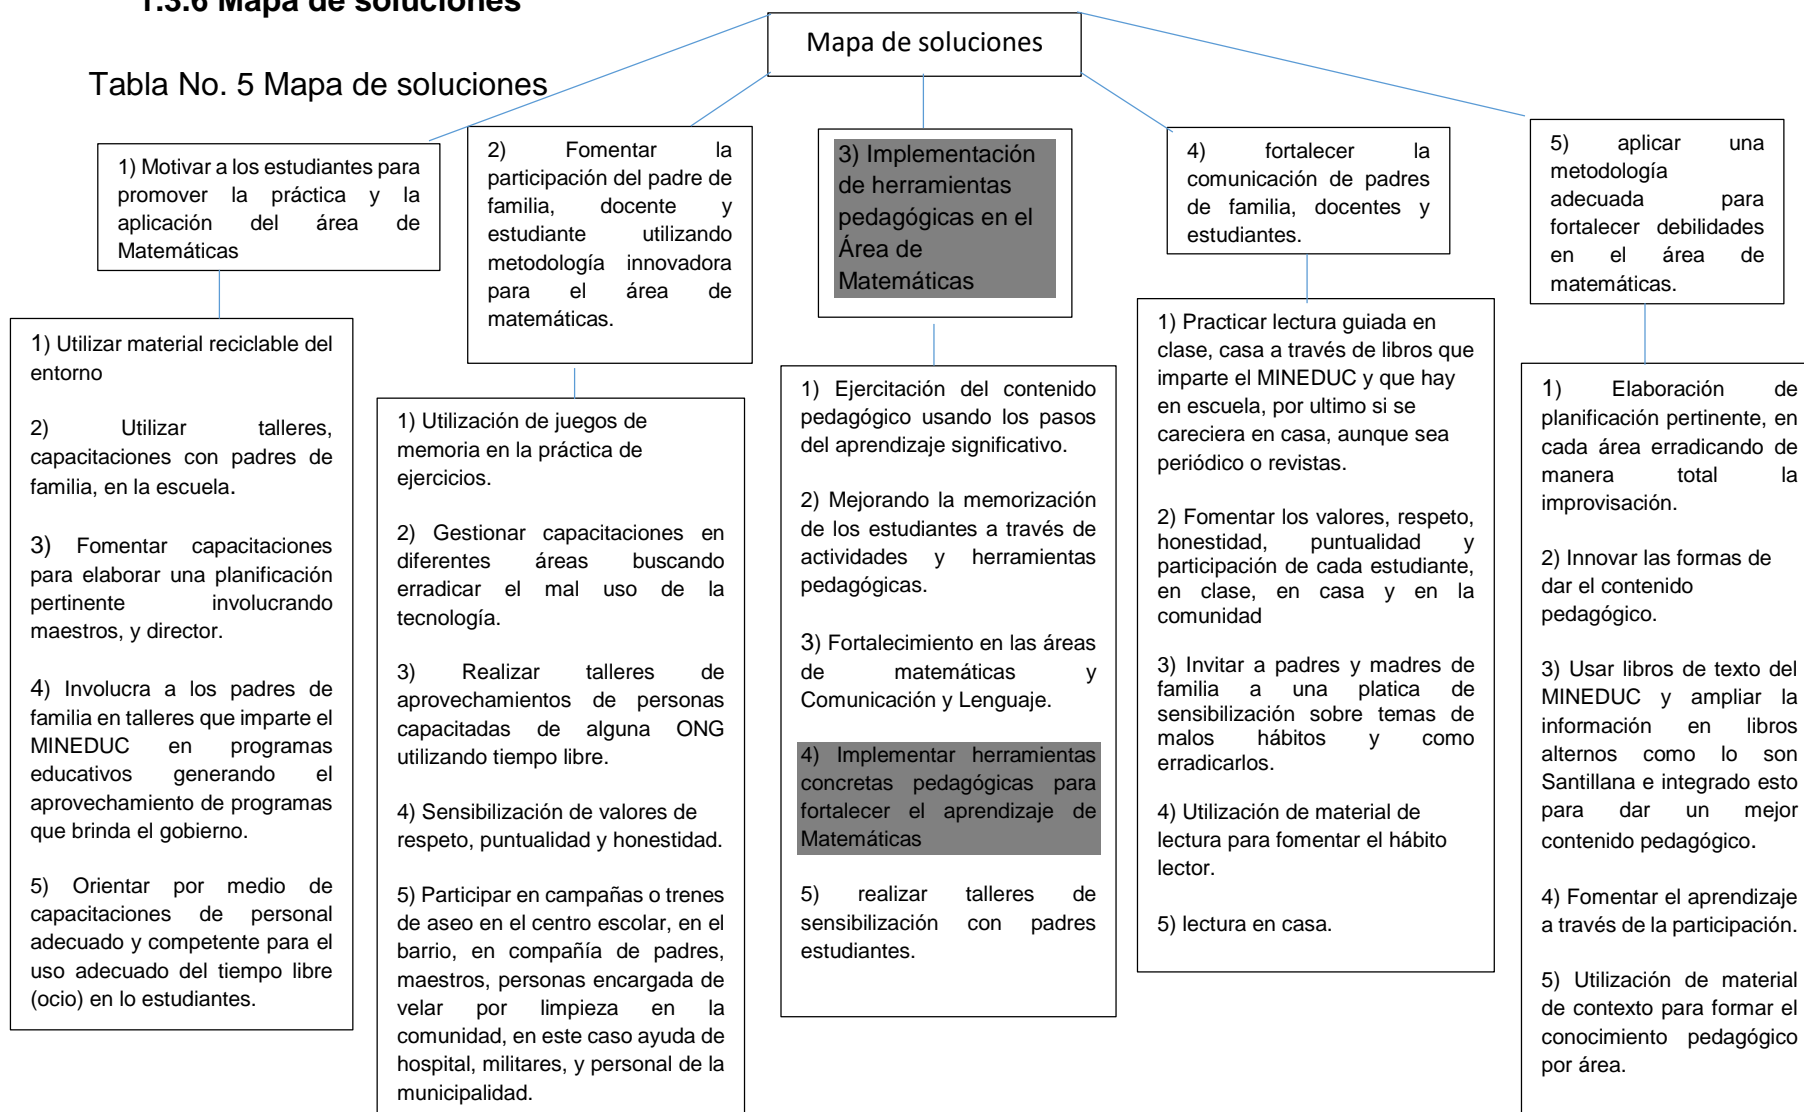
1.3.6 Mapa de soluciones

Tabla No. 5 Mapa de soluciones

Mapa de soluciones

1) Motivar a los estudiantes para promover la práctica y la aplicación del área de Matemáticas

1) Utilizar material reciclable del entorno

2) Utilizar talleres, capacitaciones con padres de familia, en la escuela.

3) Fomentar capacitaciones para elaborar una planificación pertinente involucrando maestros, y director.

4) Involucra a los padres de familia en talleres que imparte el MINEDUC en programas educativos generando el aprovechamiento de programas que brinda el gobierno.

5) Orientar por medio de capacitaciones de personal adecuado y competente para el uso adecuado del tiempo libre (ocio) en lo estudiantes.

2) Fomentar la participación del padre de familia, docente y estudiante utilizando metodología innovadora para el área de matemáticas.

1) Utilización de juegos de memoria en la práctica de ejercicios.

2) Gestionar capacitaciones en diferentes áreas buscando erradicar el mal uso de la tecnología.

3) Realizar talleres de aprovechamientos de personas capacitadas de alguna ONG utilizando tiempo libre.

4) Sensibilización de valores de respeto, puntualidad y honestidad.

5) Participar en campañas o trenes de aseo en el centro escolar, en el barrio, en compañía de padres, maestros, personas encargada de velar por limpieza en la comunidad, en este caso ayuda de hospital, militares, y personal de la municipalidad.

3) Implementación de herramientas pedagógicas en el Área de Matemáticas

1) Ejercitación del contenido pedagógico usando los pasos del aprendizaje significativo.

2) Mejorando la memorización de los estudiantes a través de actividades y herramientas pedagógicas.

3) Fortalecimiento en las áreas de matemáticas y Comunicación y Lenguaje.

4) Implementar herramientas concretas pedagógicas para fortalecer el aprendizaje de Matemáticas

5) realizar talleres de sensibilización con padres estudiantes.

4) fortalecer la comunicación de padres de familia, docentes y estudiantes.

1) Practicar lectura guiada en clase, casa a través de libros que imparte el MINEDUC y que hay en escuela, por ultimo si se careciera en casa, aunque sea periódico o revistas.

2) Fomentar los valores, respeto, honestidad, puntualidad y participación de cada estudiante, en clase, en casa y en la comunidad

3) Invitar a padres y madres de familia a una platica de sensibilización sobre temas de malos hábitos y como erradicarlos.

4) Utilización de material de lectura para fomentar el hábito lector.

5) lectura en casa.

5) aplicar una metodología adecuada para fortalecer debilidades en el área de matemáticas.

1) Elaboración de planificación pertinente, en cada área erradicando de manera total la improvisación.

2) Innovar las formas de dar el contenido pedagógico.

3) Usar libros de texto del MINEDUC y ampliar la información en libros alternos como lo son Santillana e integrado esto para dar un mejor contenido pedagógico.

4) Fomentar el aprendizaje a través de la participación.

5) Utilización de material de contexto para formar el conocimiento pedagógico por área.